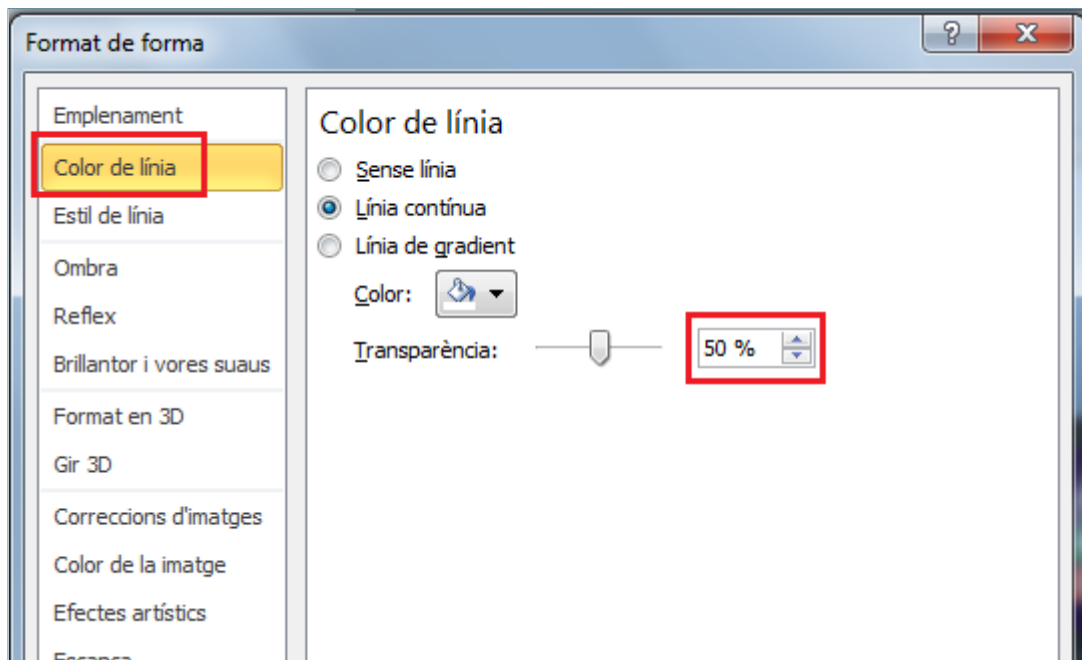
Format de forma

?

X

Emplenament

Color de línia

Estil de línia

Ombra

Reflex

Brillantor i vores suaus

Format en 3D

Gir 3D

Correccions d'imatges

Color de la imatge

Efectes artístics

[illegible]

Color de línia

Sense línia

Línia contínua

Línia de gradient

Color:

Transparència:

50 %